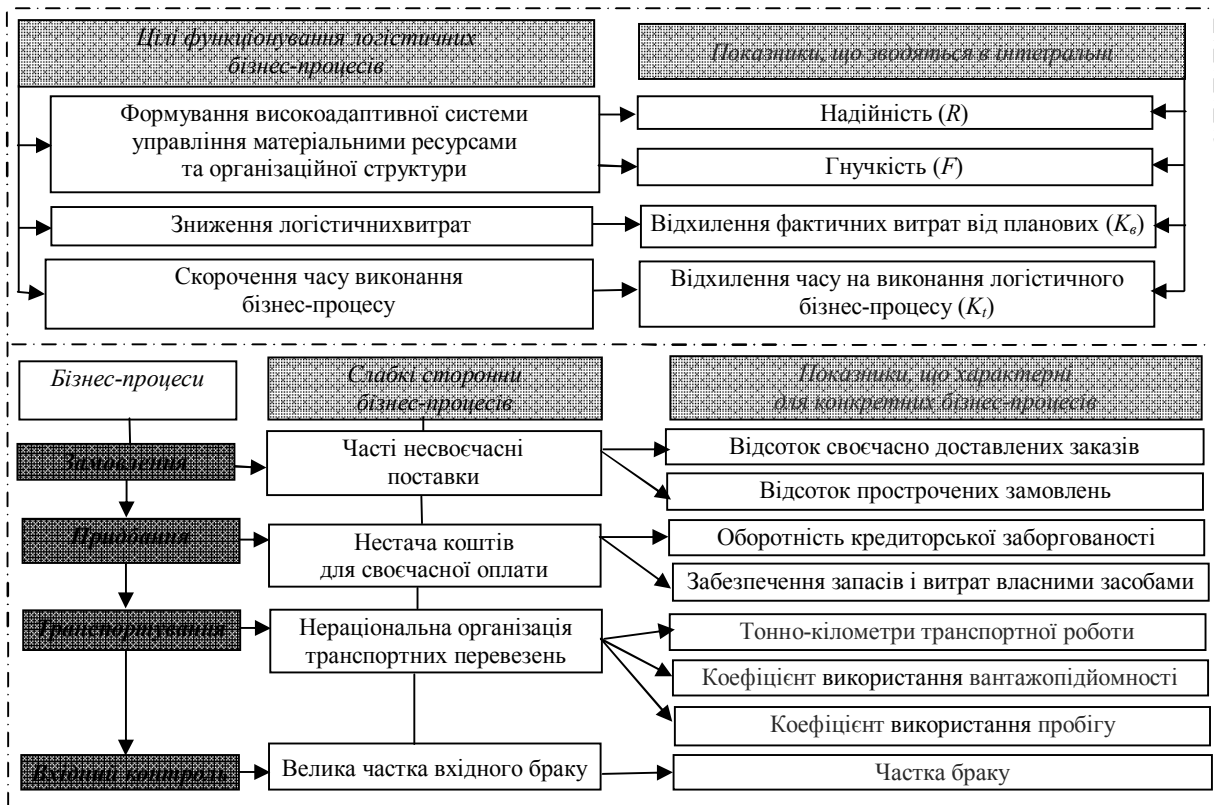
Цілі функціонування логістичних бізнес-процесів

Показники, що зводяться в інтегральн

Формування високоадаптивної системи управління матеріальними ресурсами та організаційної структури

Надійність ($R$)

Гнучкість ($F$)

Зниження логістичнихвитрат

Відхилення фактичних витрат від планових ($K_в$)

Скорочення часу виконання бізнес-процесу

Відхилення часу на виконання логістичного бізнес-процесу ($K_t$)

Бізнес-процеси

Слабкі сторонни бізнес-процесів

Показники, що характерні для конкретних бізнес-процесів

Замовлення

Часті несвоєчасні поставки

Відсоток своєчасно доставлених заказів

Відсоток прострочених замовлень

Придбання

Нестача коштів для своєчасної оплати

Оборотність кредиторської заборгованості

Забезпечення запасів і витрат власними засобами

Транспортування

Нераціональна організація транспортних перевезень

Тонно-кілометри транспортної роботи

Коефіцієнт використання вантажопідйомності

Коефіцієнт використання пробігу

Вхідний контроль

Велика частка вхідного браку

Частка браку